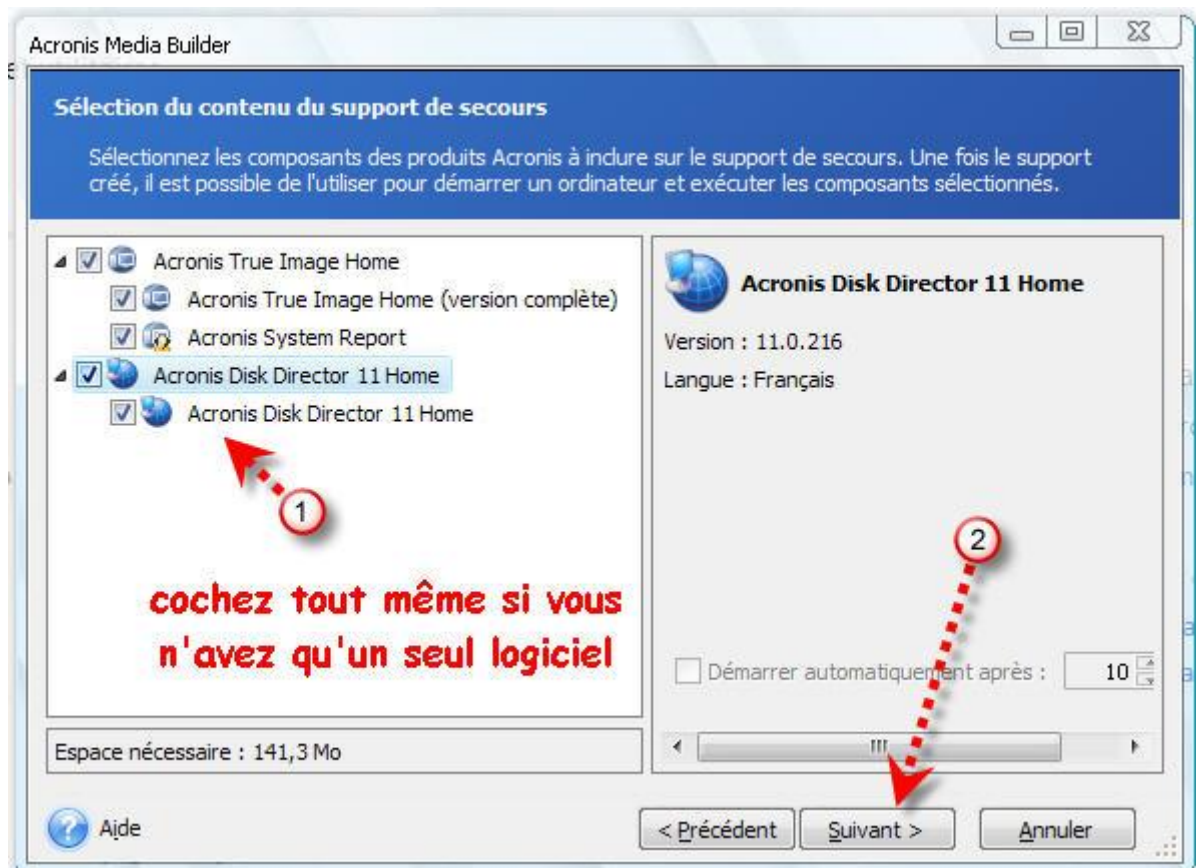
Acronis Media Builder

Sélection du contenu du support de secours

Sélectionnez les composants des produits Acronis à inclure sur le support de secours. Une fois le support créé, il est possible de l'utiliser pour démarrer un ordinateur et exécuter les composants sélectionnés.

Acronis True Image Home
Acronis True Image Home (version complète)
Acronis System Report
Acronis Disk Director 11 Home
Acronis Disk Director 11 Home

1

cochez tout même si vous n'avez qu'un seul logiciel

Acronis Disk Director 11 Home

Version : 11.0.216

Langue : Français

2

Démarrer automatiquement après : 10

Espace nécessaire : 141,3 Mo

Aide

< Précédent

Suivant >

Annuler